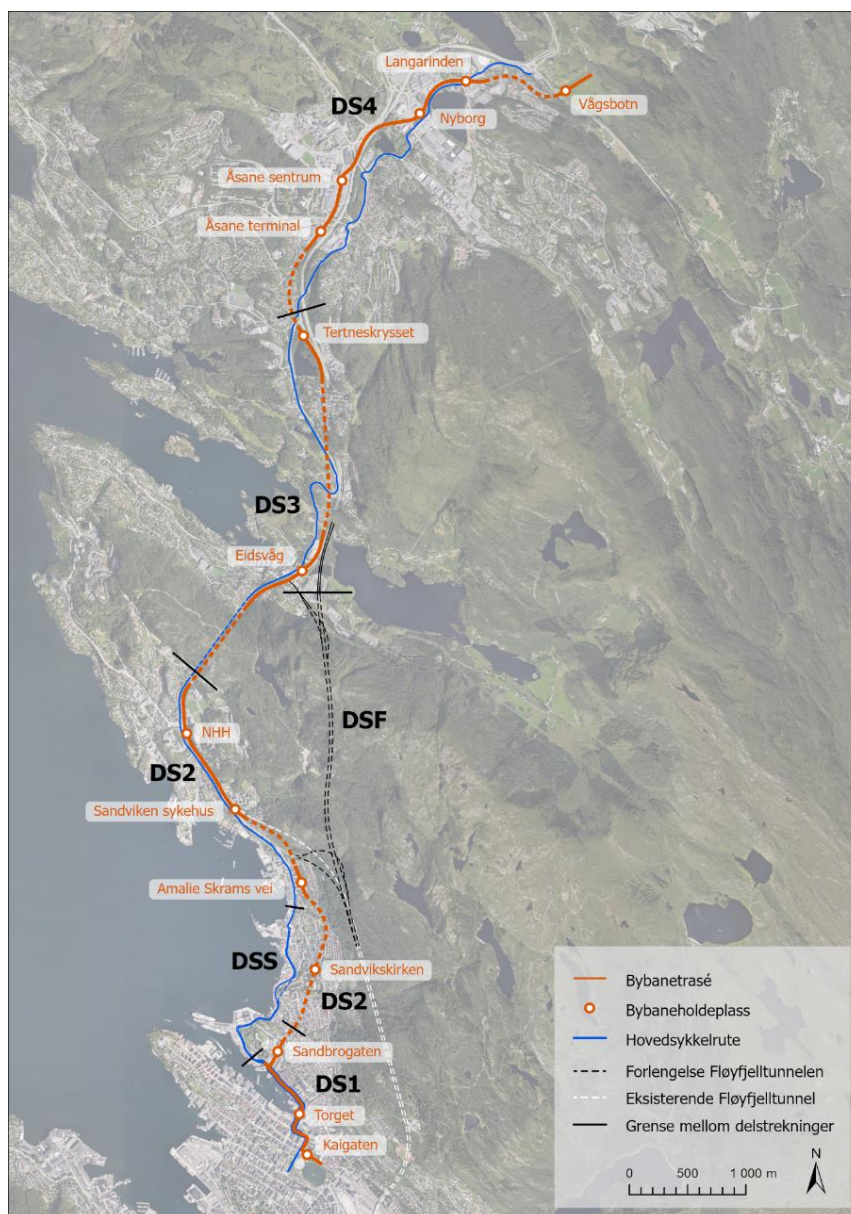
Langarinden
DS4
Nyborg
Vågsbotn
Åsane sentrum
Åsane terminal
Tertneskrysset
DS3
Eidsvåg
DSF
NHH
DS2
Sandviken sykehus
Amalie Skrams vei
DSS
Sandvikskirken
DS2
Sandbrogaten
DS1
Torget
Kaigaten

Bybanetrasé
Bybaneholdeplass
Hovedsykkelrute
Forlengelse Fløyfjelltunnelen
Eksisterende Fløyfjelltunnel
Grense mellom delstrekninger
0 500 1 000 m
N